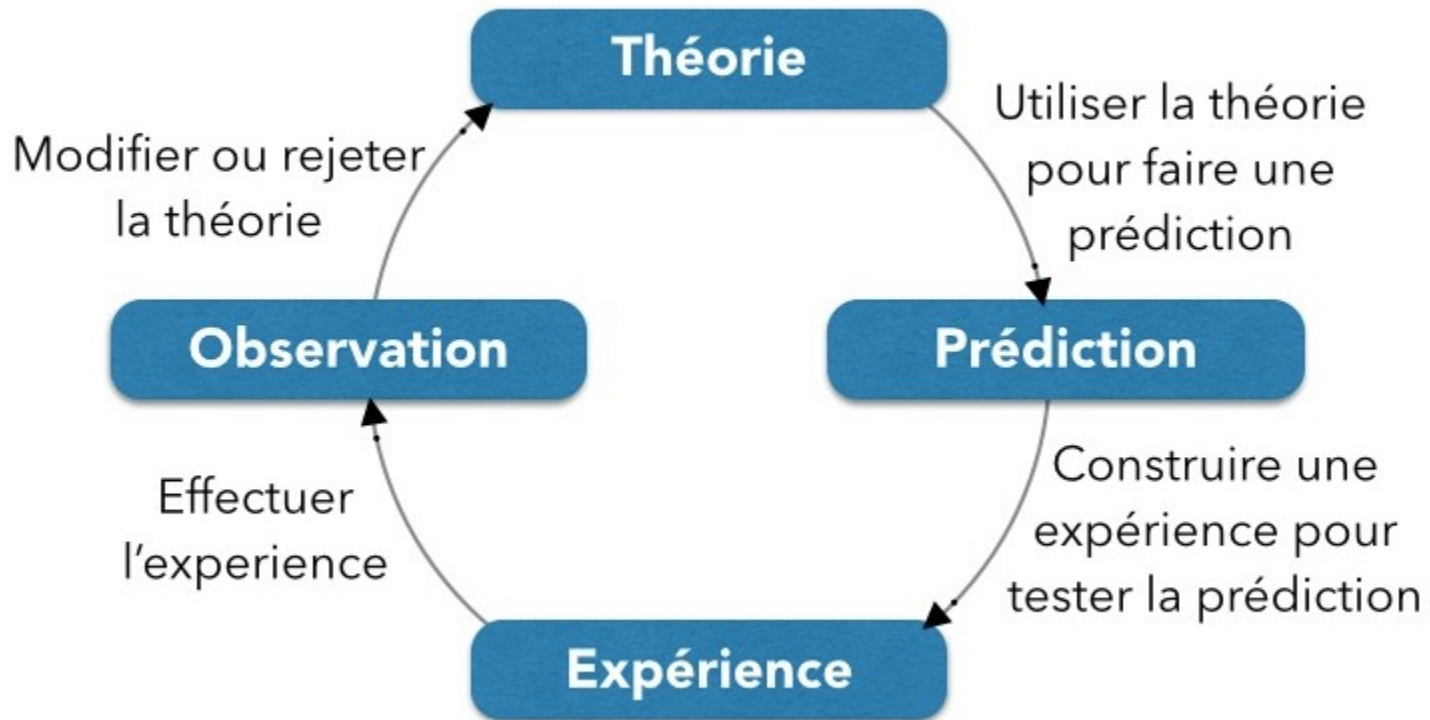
Théorie

Utiliser la théorie pour faire une prédiction

Prédiction

Construire une expérience pour tester la prédiction

Expérience

Effectuer l'experience

Observation

Modifier ou rejeter la théorie